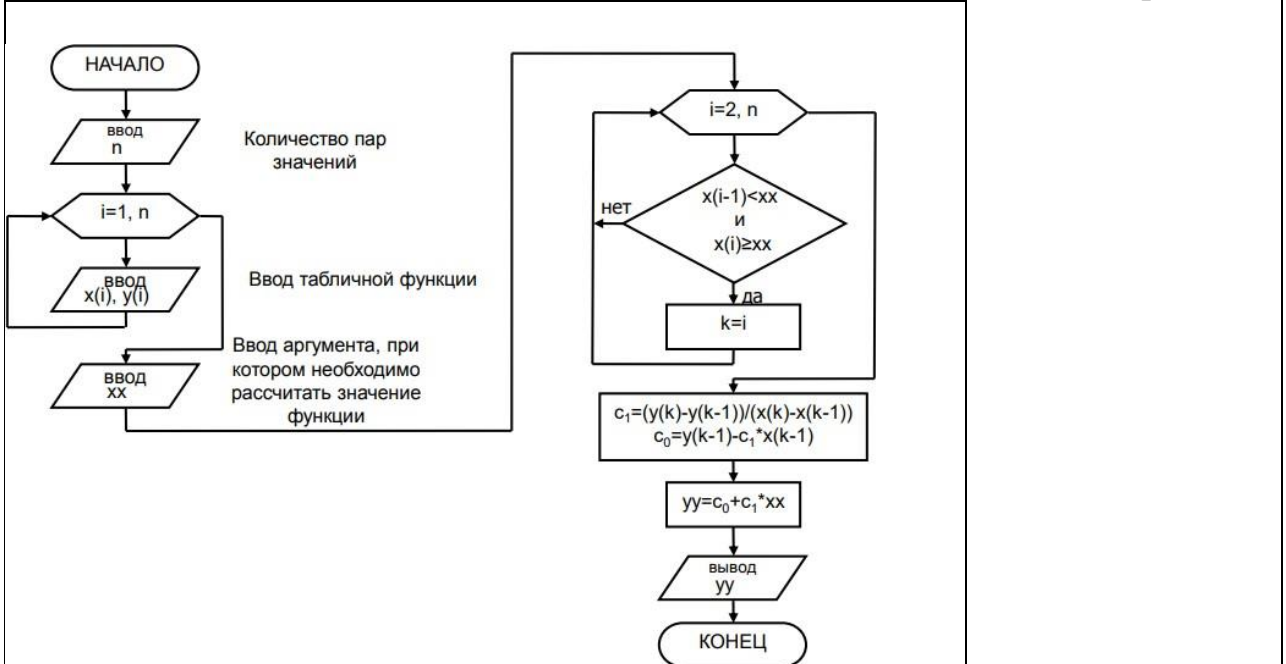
НАЧАЛО

ввод
n

Количество пар значений

i=1, n

ввод
x(i), y(i)

Ввод табличной функции

Ввод аргумента, при котором необходимо рассчитать значение функции

ввод
xx

i=2, n

нет

x(i-1)<xx
и
x(i)≥xx

да

k=i

$c_1$=(y(k)-y(k-1))/(x(k)-x(k-1))
$c_0$=y(k-1)-$c_1$*x(k-1)

yy=$c_0$+$c_1$*xx

вывод
yy

КОНЕЦ